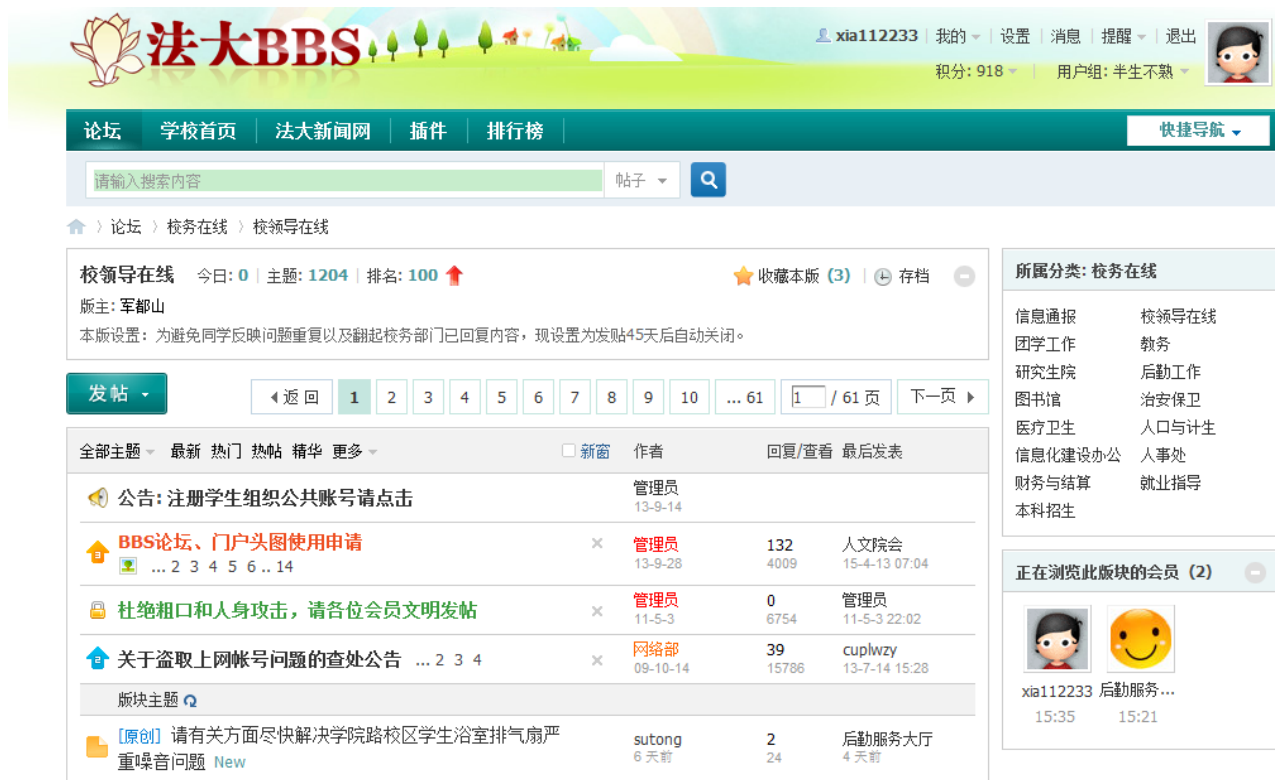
法大BBS

xia112233 | 我的 | 设置 | 消息 | 提醒 | 退出
积分: 918 | 用户组: 半生不熟

论坛 | 学校首页 | 法大新闻网 | 插件 | 排行榜
快捷导航

请输入搜索内容
帖子

论坛 › 校务在线 › 校领导在线

校领导在线 今日: 0 | 主题: 1204 | 排名: 100
收藏本版 (3) | 存档
版主: 军都山
本版设置: 为避免同学反映问题重复以及翻起校务部门已回复内容，现设置为发贴45天后自动关闭。

发帖
返回 1 2 3 4 5 6 7 8 9 10 ... 61 1 / 61 页 下一页

| 全部主题 最新 热门 热帖 精华 更多 | 新窗 | 作者 | 回复/查看 | 最后发表 |
|---|---|---|---|---|
| 公告: 注册学生组织公共账号请点击 | | 管理员 13-9-14 | | |
| BBS论坛、门户头图使用申请 ... 2 3 4 5 6 .. 14 | | 管理员 13-9-28 | 132 4009 | 人文院会 15-4-13 07:04 |
| 杜绝粗口和人身攻击，请各位会员文明发帖 | | 管理员 11-5-3 | 0 6754 | 管理员 11-5-3 22:02 |
| 关于盗取上网帐号问题的查处公告 ... 2 3 4 | | 网络部 09-10-14 | 39 15786 | cuplwzy 13-7-14 15:28 |
| 版块主题 | | | | |
| [原创] 请有关方面尽快解决学院路校区学生浴室排气扇严重噪音问题 New | | sutong 6 天前 | 2 24 | 后勤服务大厅 4 天前 |

所属分类: 校务在线
信息通报 校领导在线
团学工作 教务
研究生院 后勤工作
图书馆 治安保卫
医疗卫生 人口与计生
信息化建设办公 人事处
财务与结算 就业指导
本科招生

正在浏览此版块的会员 (2)
xia112233 15:35
后勤服务... 15:21